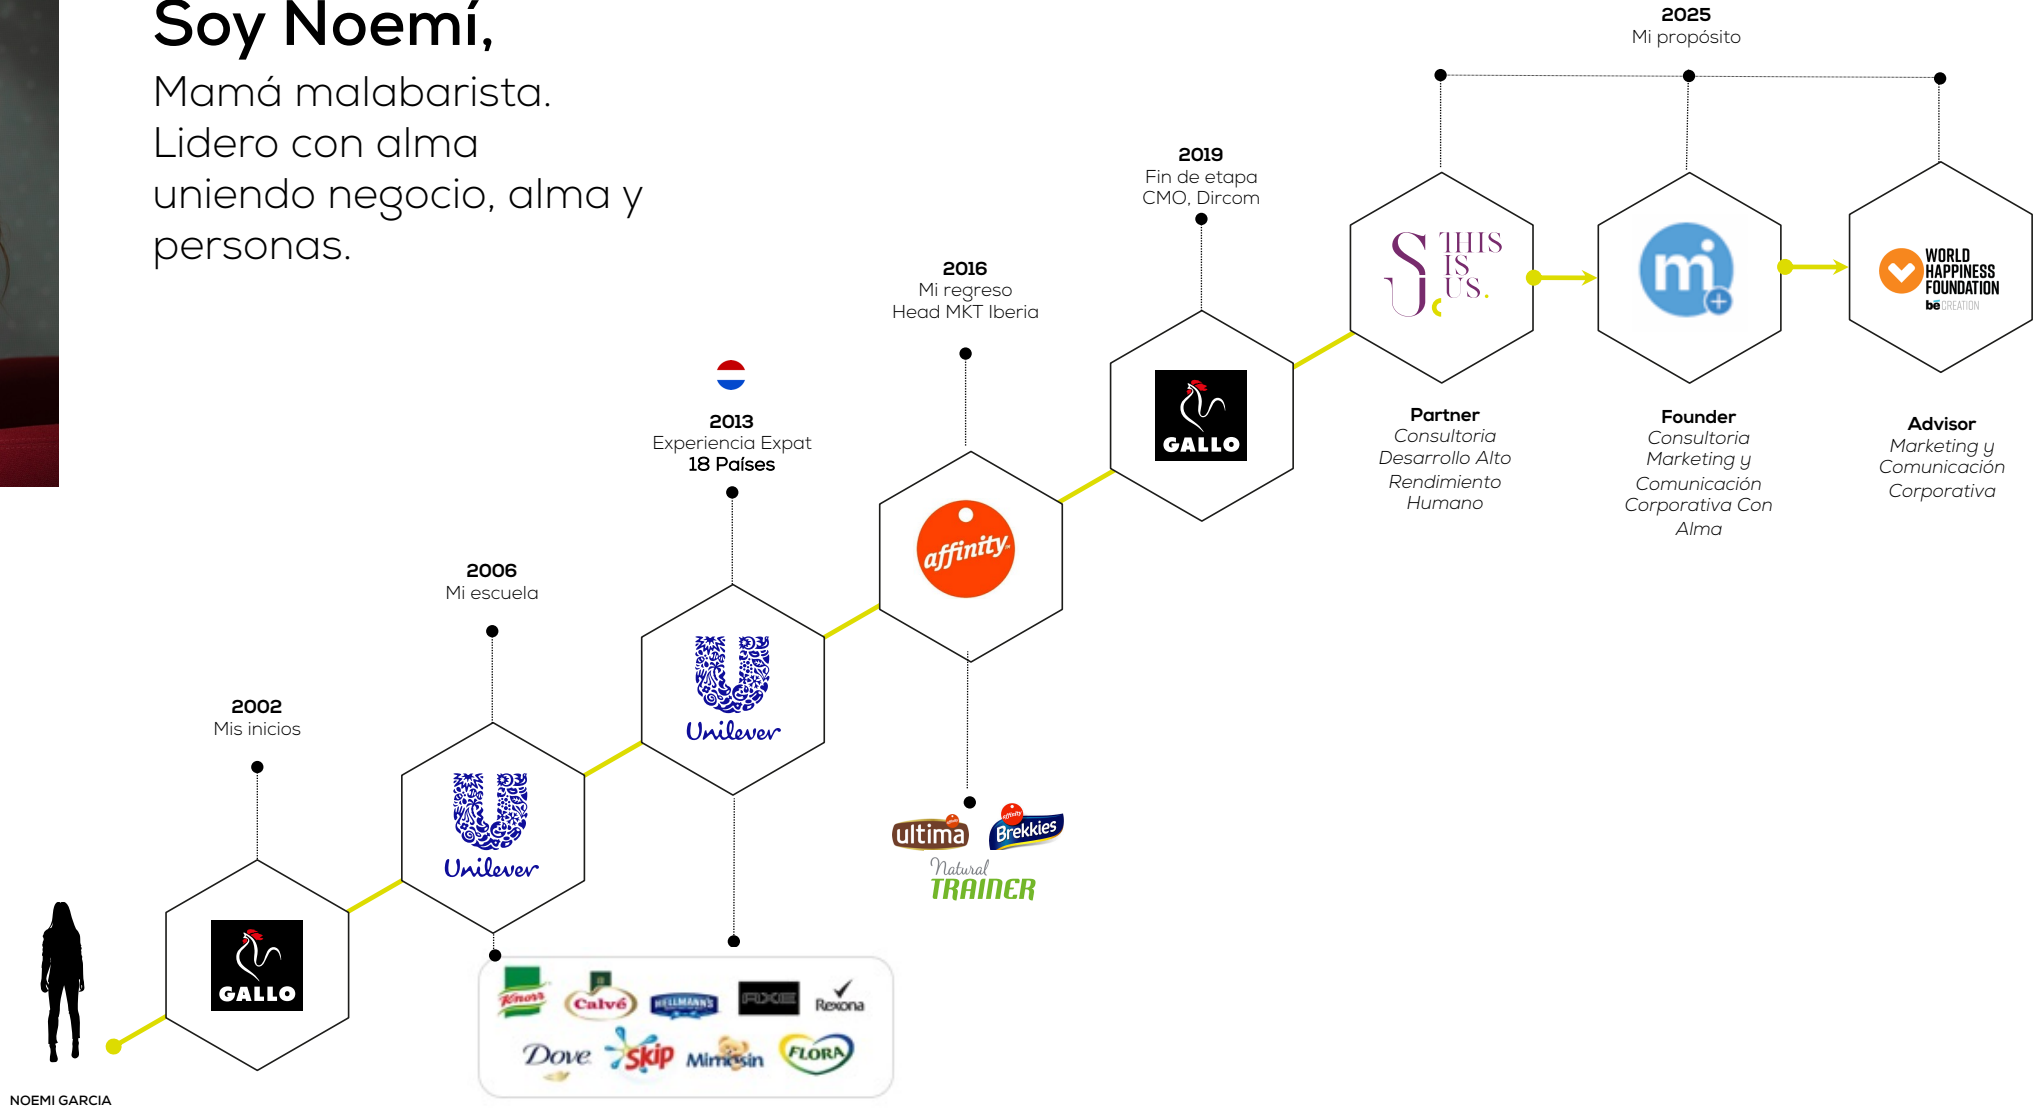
Soy Noemí,

Mamá malabarista.
Lidero con alma uniendo negocio, alma y personas.

2025
Mi propósito

2019
Fin de etapa
CMO, Dircom

2016
Mi regreso
Head MKT Iberia

2013
Experiencia Expat
18 Países

2006
Mi escuela

2002
Mis inicios

GALLO

Unilever

Unilever

affinity

GALLO

THIS IS US.

mi

WORLD HAPPINESS FOUNDATION
be CREATION

Partner
Consultoria Desarrollo Alto Rendimiento Humano

Founder
Consultoria Marketing y Comunicación Corporativa Con Alma

Advisor
Marketing y Comunicación Corporativa

ultima
Brekkies
Natural TRAINER

Knorr
Calvé
HELLMANN'S
AXE
Rexona
Dove
Skip
Mimosín
FLORA

NOEMI GARCIA